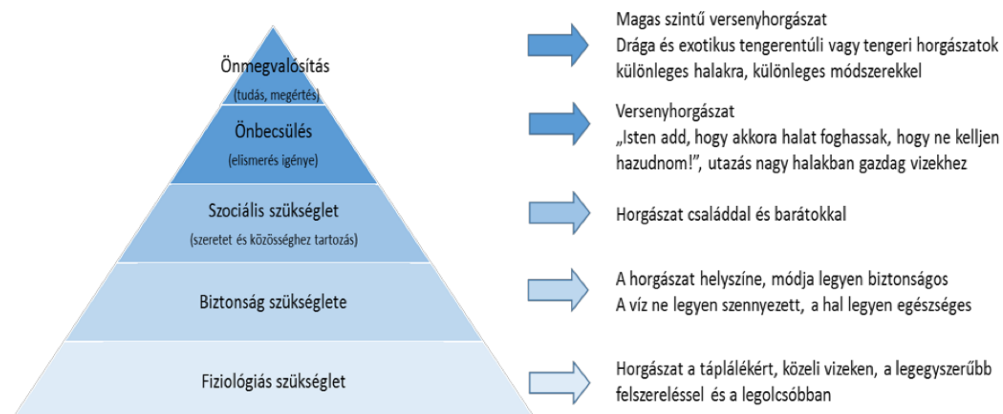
Önmegvalósítás
(tudás, megértés)

Magas szintű versenyhorgászat
Drága és exotikus tengerentúli vagy tengeri horgászatok különleges halakra, különleges módszerekkel

Önbecsülés
(elismerés igénye)

Versenyhorgászat
„Isten add, hogy akkora halat foghassak, hogy ne kelljen hazudnom!", utazás nagy halakban gazdag vizekhez

Szociális szükséglet
(szeretet és közösséghez tartozás)

Horgászat családdal és barátokkal

Biztonság szükséglete

A horgászat helyszíne, módja legyen biztonságos
A víz ne legyen szennyezett, a hal legyen egészséges

Fiziológiás szükséglet

Horgászat a táplálékért, közeli vizeken, a legegyszerűbb felszereléssel és a legolcsóbban